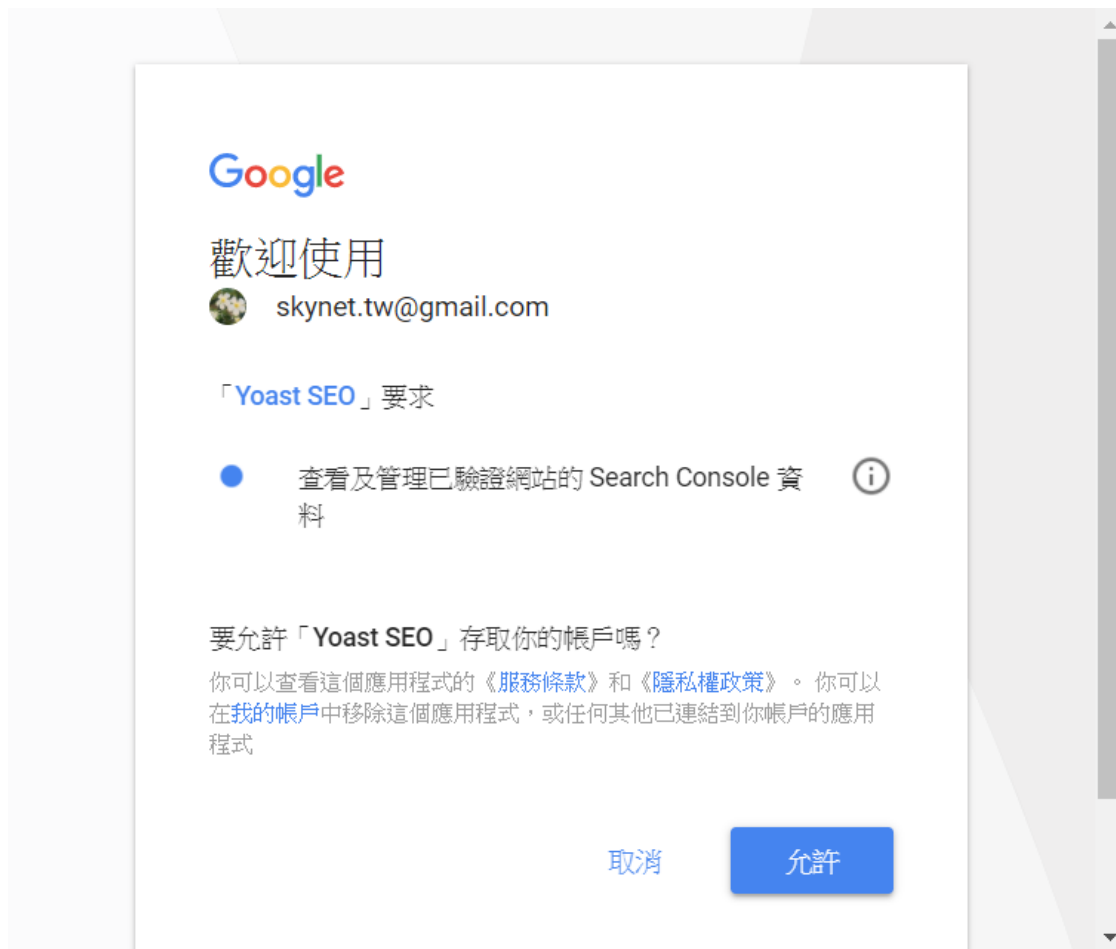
Google

歡迎使用

skynet.tw@gmail.com

「Yoast SEO」要求

查看及管理已驗證網站的 Search Console 資料

要允許「Yoast SEO」存取你的帳戶嗎？

你可以查看這個應用程式的《服務條款》和《隱私權政策》。你可以在我的帳戶中移除這個應用程式，或任何其他已連結到你帳戶的應用程式

取消 允許